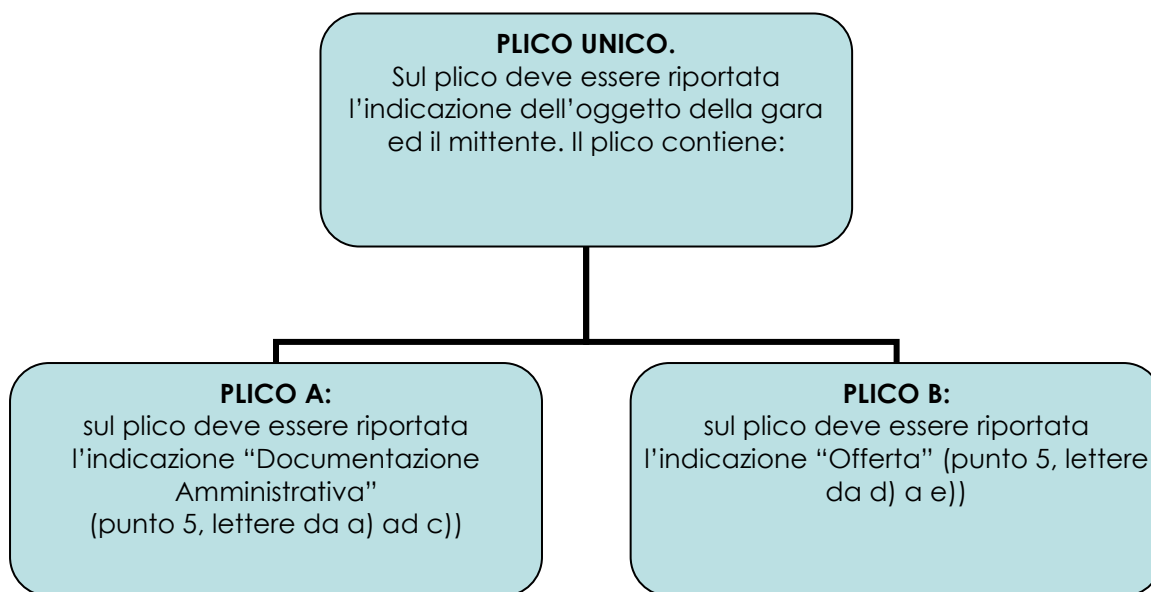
PLICO UNICO.
Sul plico deve essere riportata l’indicazione dell’oggetto della gara ed il mittente. Il plico contiene:

PLICO A:
sul plico deve essere riportata l’indicazione “Documentazione Amministrativa” (punto 5, lettere da a) ad c))

PLICO B:
sul plico deve essere riportata l’indicazione “Offerta” (punto 5, lettere da d) a e))